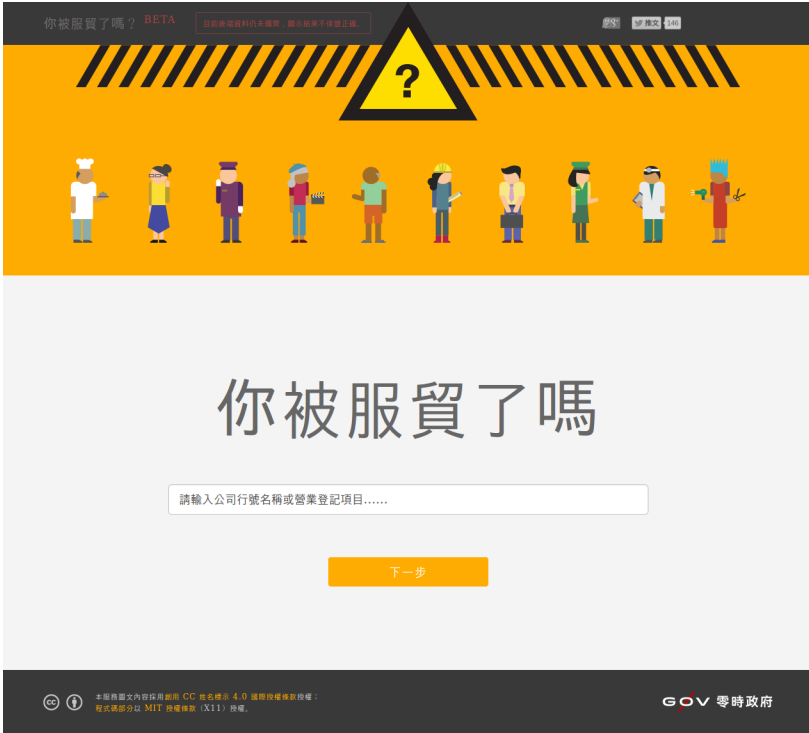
你被服貿了嗎？ BETA

目前所有資料仍未確認，顯示結果不代表正確。

推文 146

?

你被服貿了嗎

請輸入公司行號名稱或營業登記項目......

下一步

本服務圖文內容採用創用 CC 姓名標示 4.0 國際授權條款授權；
程式碼部分以 MIT 授權條款（X11）授權。

GOV 零時政府